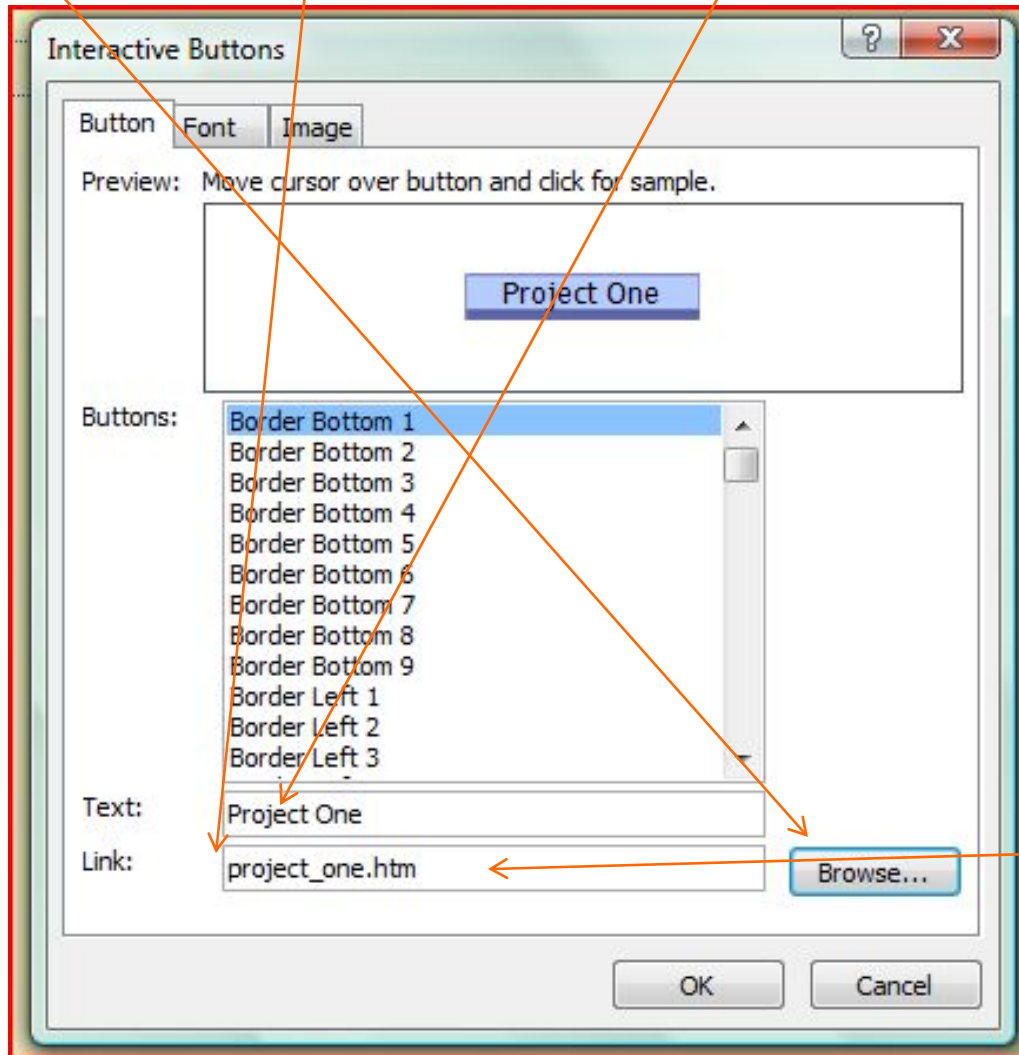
Interactive Buttons

?

X

Button

Font

Image

Preview: Move cursor over button and click for sample.

Project One

Buttons:

Border Bottom 1
Border Bottom 2
Border Bottom 3
Border Bottom 4
Border Bottom 5
Border Bottom 6
Border Bottom 7
Border Bottom 8
Border Bottom 9
Border Left 1
Border Left 2
Border Left 3

Text: Project One

Link: project_one.htm

Browse...

OK

Cancel